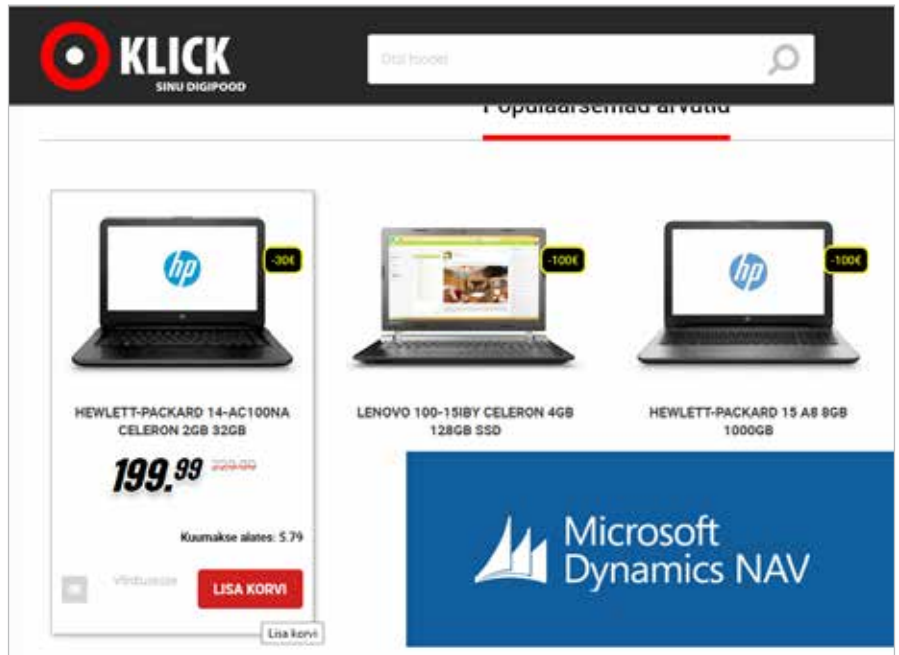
KLICK
SINU DIGIPOOD

Otsi tooteid

Populaarseimad arvutid

-30€

HEWLETT-PACKARD 14-AC100NA CELERON 2GB 32GB

$199.^{99}$ 229.99

Kuumakse alates: 5.79

Võrdlusesse

LISA KORVI

Lisa korvi

-100€

LENOVO 100-15IBY CELERON 4GB 128GB SSD

-100€

HEWLETT-PACKARD 15 A8 8GB 1000GB

Microsoft Dynamics NAV